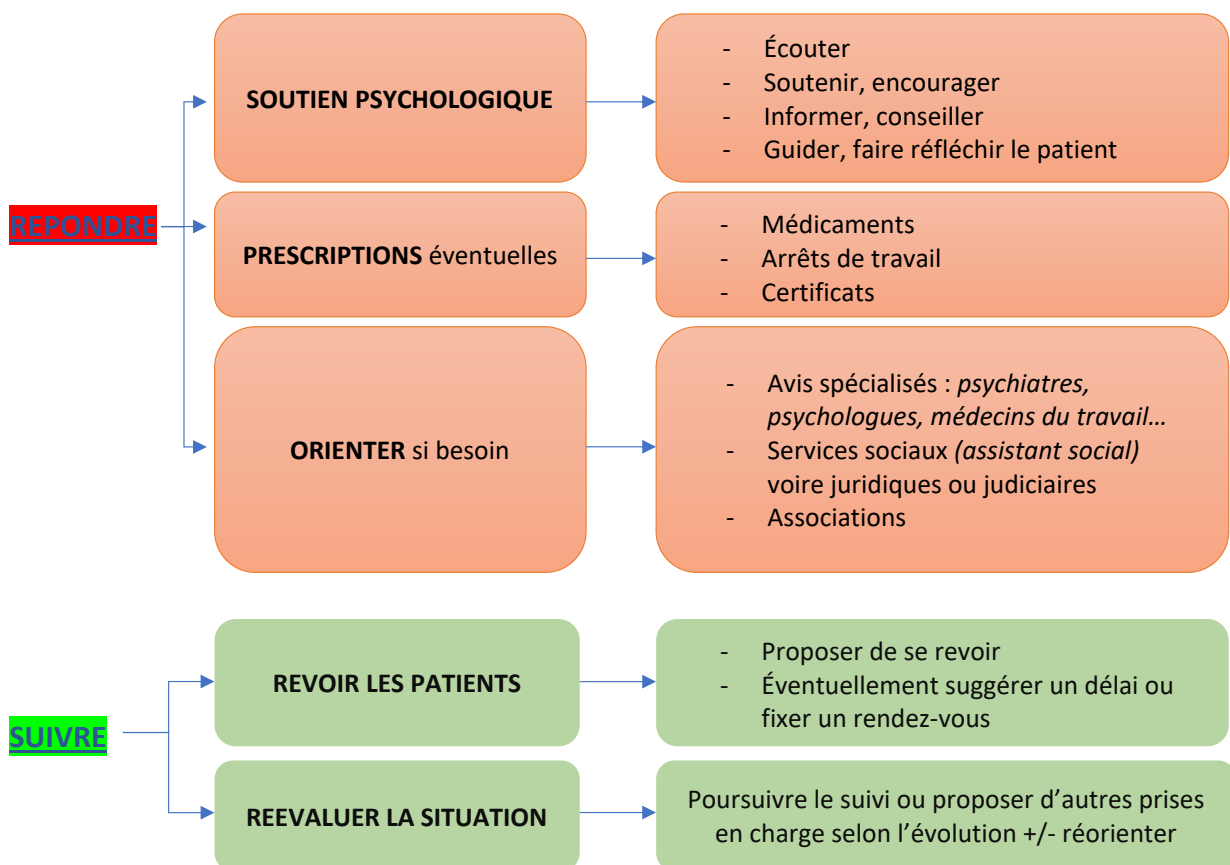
REPONDRE

SOUTIEN PSYCHOLOGIQUE

- Écouter
- Soutenir, encourager
- Informer, conseiller
- Guider, faire réfléchir le patient

PRESCRIPTIONS éventuelles

- Médicaments
- Arrêts de travail
- Certificats

ORIENTER si besoin

- Avis spécialisés : *psychiatres, psychologues, médecins du travail…*
- Services sociaux *(assistant social)* voire juridiques ou judiciaires
- Associations

SUIVRE

REVOIR LES PATIENTS

- Proposer de se revoir
- Éventuellement suggérer un délai ou fixer un rendez-vous

REEVALUER LA SITUATION

Poursuivre le suivi ou proposer d'autres prises en charge selon l'évolution +/- réorienter